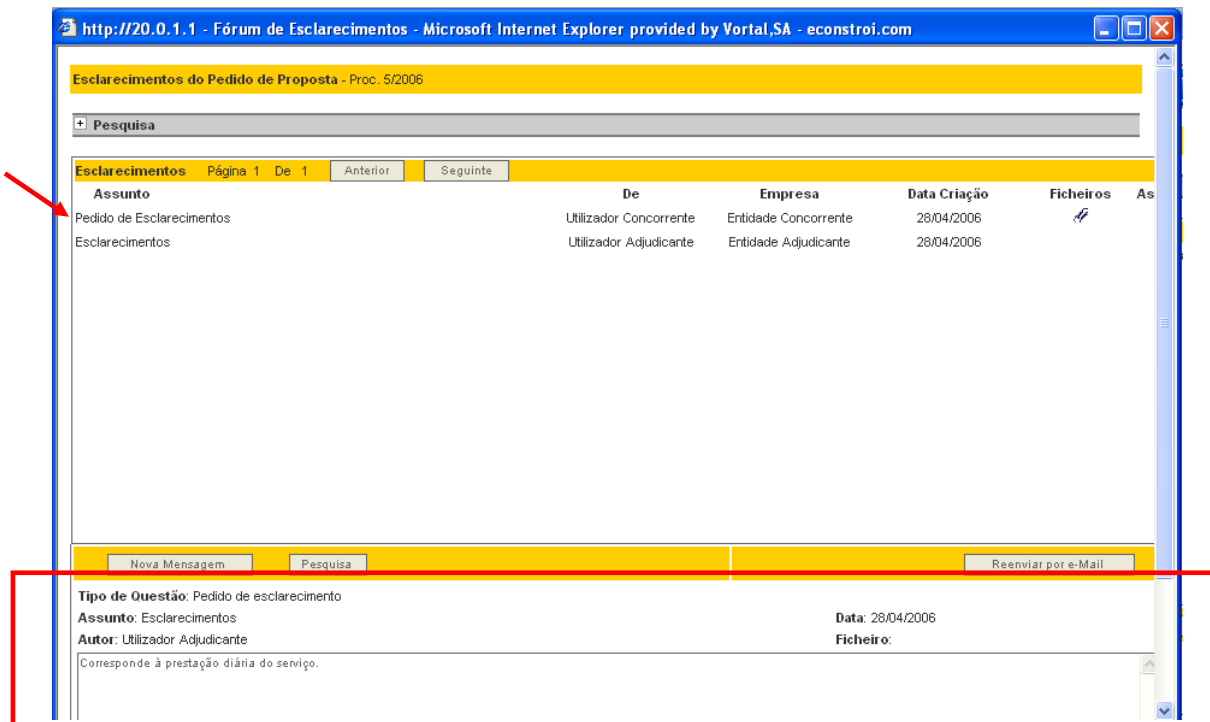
http://20.0.1.1 - Fórum de Esclarecimentos - Microsoft Internet Explorer provided by Vortal,SA - econstroi.com

Esclarecimentos do Pedido de Proposta - Proc. 5/2006

+ Pesquisa

Esclarecimentos Página 1 De 1 Anterior Seguinte

| Assunto | De | Empresa | Data Criação | Ficheiros | As |
|---|---|---|---|---|---|
| Pedido de Esclarecimentos | Utilizador Concorrente | Entidade Concorrente | 28/04/2006 | | |
| Esclarecimentos | Utilizador Adjudicante | Entidade Adjudicante | 28/04/2006 | | |

Nova Mensagem Pesquisa Reenviar por e-Mail

Tipo de Questão: Pedido de esclarecimento
Assunto: Esclarecimentos
Data: 28/04/2006
Autor: Utilizador Adjudicante
Ficheiro:

Corresponde à prestação diária do serviço.